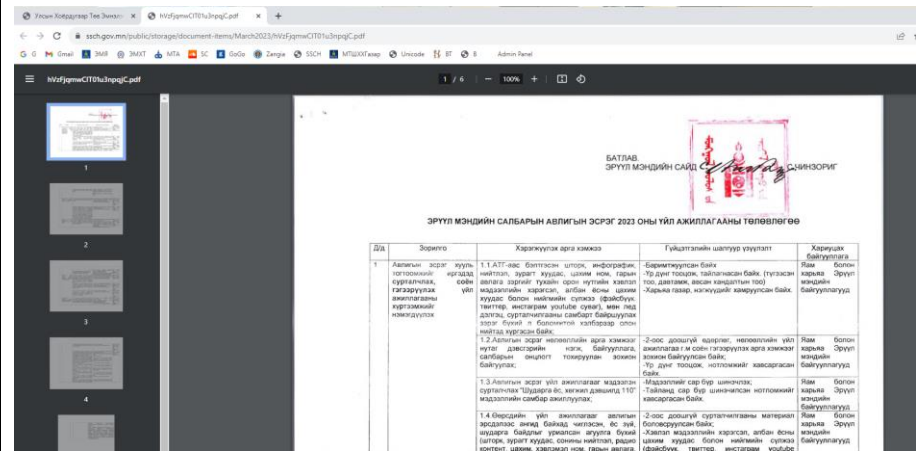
Улсын Хоёрдугаар Төв Эмнэл × | hVzFjqmwClT01u3npqjC.pdf × | +

← → C ssch.gov.mn/public/storage/document-items/March2023/hVzFjqmwClT01u3npqjC.pdf

G G Gmail ЭМЯ ЭМХТ МТА SC GoGo Zangia SSCH МТШХХГазар Unicode 8T 8 Admin Panel

hVzFjqmwClT01u3npqjC.pdf 1 / 6 — 100% +

БАТЛАВ.
ЭРҮҮЛ МЭНДИЙН САЙД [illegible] ЧИНЗОРИГ

ЭРҮҮЛ МЭНДИЙН САЛБАРЫН АВЛИГЫН ЭСРЭГ 2023 ОНЫ ҮЙЛ АЖИЛЛАГААНЫ ТӨЛӨВЛӨГӨӨ

| Д/д | Зорилго | Хэрэгжүүлэх арга хэмжээ | Гүйцэтгэлийн шалгуур үзүүлэлт | Хариуцах байгууллага |
|---|---|---|---|---|
| 1 | Авлигын эсрэг хууль тогтоомжийг иргэдэд сурталчлах, соён гэгээрүүлэх үйл ажиллагааг хүртээмжтэй хэвшүүлэх | 1.1.АТГ-аас бэлтгэсэн шторк, инфографик, нийтлэл, зурагт хуудас, цахим ном, гарын авлага зэргийг тухайн орон нутгийн хэвлэл мэдээллийн хэрэгсэл, албан ёсны цахим хуудас болон нийгмийн сүлжээ (фэйсбүүк, твиттер, инстаграм youtube суваг), мэн лэд дэлгэц, сурталчилгааны самбарт байршуулах зэрэг бүхий л боломжтой хэлбэрээр олон нийтэд хүргэсэн байх; | -Баримтжуулсан байх -Үр дүнг тоошож, тайлагнасан байх. (түгээсэн тоо, давтамж, авсан хандалтын тоо) -Харьяа газар, нэгжүүдийг хамруулсан байх. | Яам болон харьяа Эрүүл мэндийн байгууллагууд |
| | | 1.2.Авлигын эсрэг нөлөөллийн арга хэмжээг нутаг дэвсгэрийн нэгж, байгууллага, салбарын онцлогт тохируулан зохион байгуулах; | -2-оос доошгүй өдөрлөг, нөлөөллийн үйл ажиллагаа г.м соён гэгээрүүлэх арга хэмжээг зохион байгуулсан байх; -Үр дүнг тооцож, нотломжийг хавсаргасан байх. | Яам болон харьяа Эрүүл мэндийн байгууллагууд |
| | | 1.3.Авлигын эсрэг үйл ажиллагааг мэдээлэн сурталчлах "Шударга ёс, хөгжил дэвшилд 110" мэдээллийн самбар ажиллуулах; | -Мэдээллийг сар бүр шинэчлэх; -Тайланд сар бүр шинэчилсэн нотломжийг хавсаргасан байх. | Яам болон харьяа Эрүүл мэндийн байгууллагууд |
| | | 1.4.Өөрсдийн үйл ажиллагаа авлигын эрсдэлээс ангид байхад чиглэсэн, ёс зүй, шударга байдлыг урамшсан агуулга бүхий (шторк, зурагт хуудас, сонины нийтлэл, радио контент, цахим, хэвлэмэл ном, гарын авлага, | -2-оос доошгүй сурталчилгааны материал боловсруулсан байх; -Хэвлэл мэдээллийн хэрэгсэл, албан ёсны цахим хуудас болон нийгмийн сүлжээ (фэйсбүүк, твиттер, инстаграм youtube | Яам болон харьяа Эрүүл мэндийн байгууллагууд |